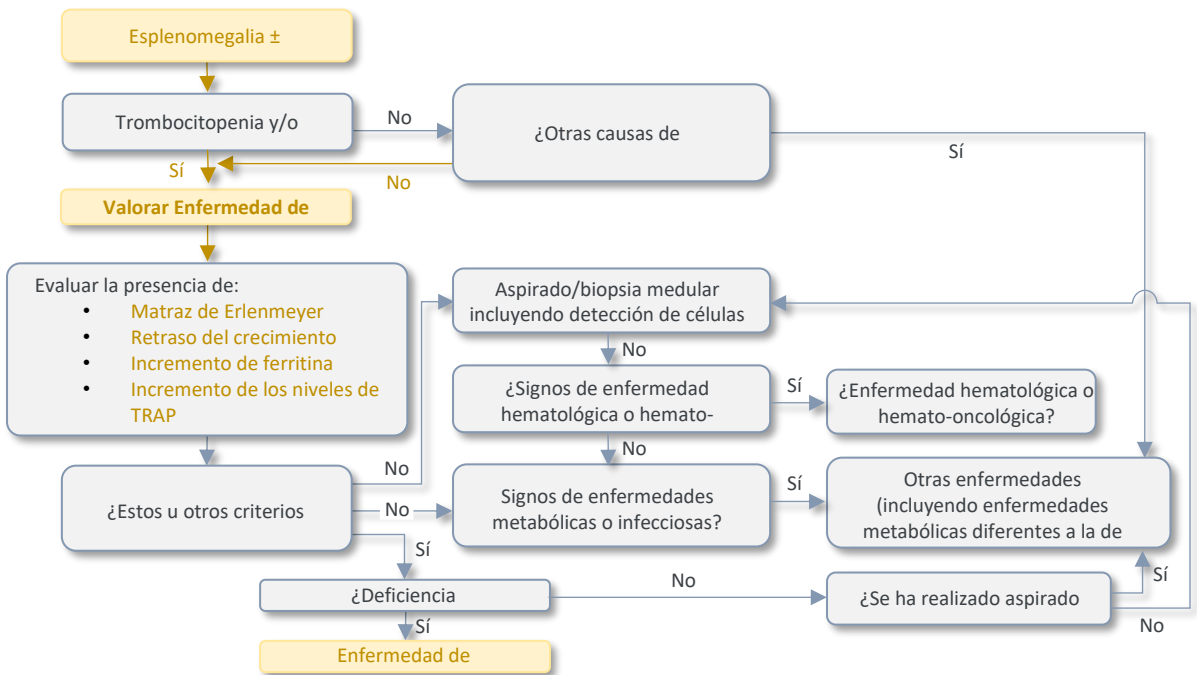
Esplenomegalia ±

Trombocitopenia y/o

No

¿Otras causas de

Sí

Sí

No

Valorar Enfermedad de

Evaluar la presencia de:
- Matraz de Erlenmeyer
- Retraso del crecimiento
- Incremento de ferritina
- Incremento de los niveles de TRAP

Aspirado/biopsia medular incluyendo detección de células

No

¿Signos de enfermedad hematológica o hemato-

Sí

¿Enfermedad hematológica o hemato-oncológica?

No

No

¿Estos u otros criterios

No

Signos de enfermedades metabólicas o infecciosas?

Sí

Otras enfermedades (incluyendo enfermedades metabólicas diferentes a la de

Sí

¿Deficiencia

No

¿Se ha realizado aspirado

Sí

No

Sí

Enfermedad de